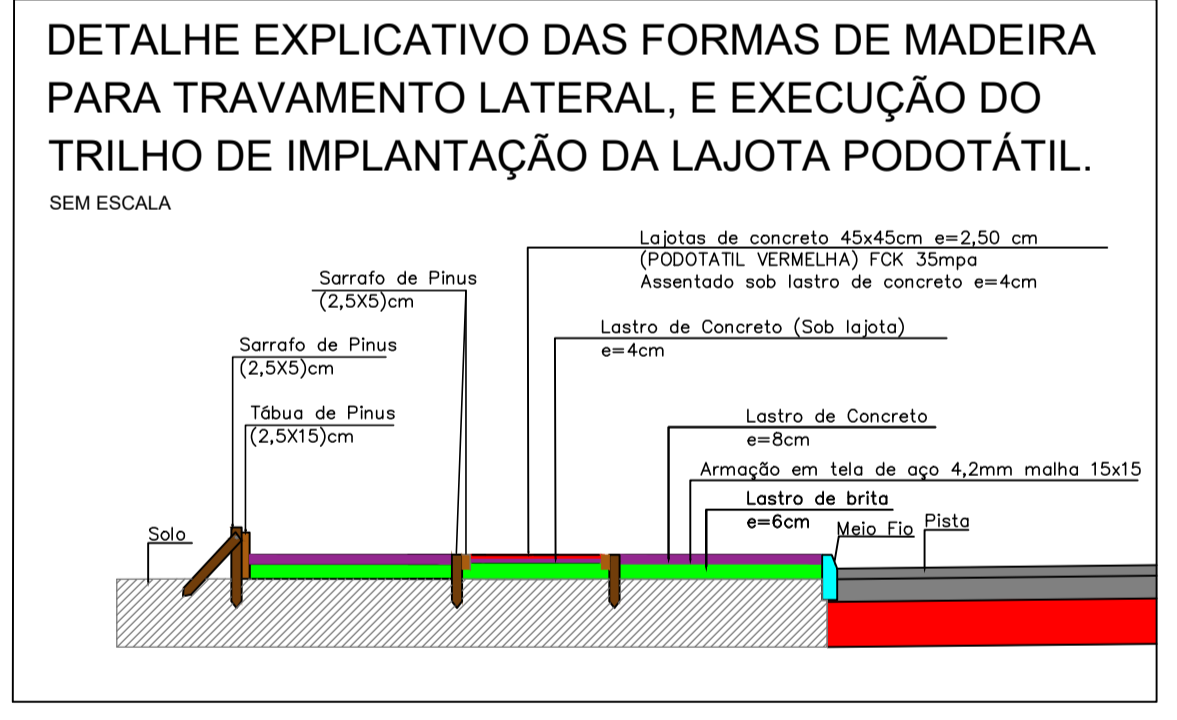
DETALHE EXPLICATIVO DAS FORMAS DE MADEIRA PARA TRAVAMENTO LATERAL, E EXECUÇÃO DO TRILHO DE IMPLANTAÇÃO DA LAJOTA PODOTÁTIL.

SEM ESCALA

Lajotas de concreto 45x45cm e=2,50 cm
(PODOTATIL VERMELHA) FCK 35mpa
Assentado sob lastro de concreto e=4cm

Sarrafo de Pinus
(2,5X5)cm

Lastro de Concreto (Sob lajota)
e=4cm

Sarrafo de Pinus
(2,5X5)cm

Tábua de Pinus
(2,5X15)cm

Lastro de Concreto
e=8cm

Armação em tela de aço 4,2mm malha 15x15

Lastro de brita
e=6cm

Solo

Meio Fio

Pista